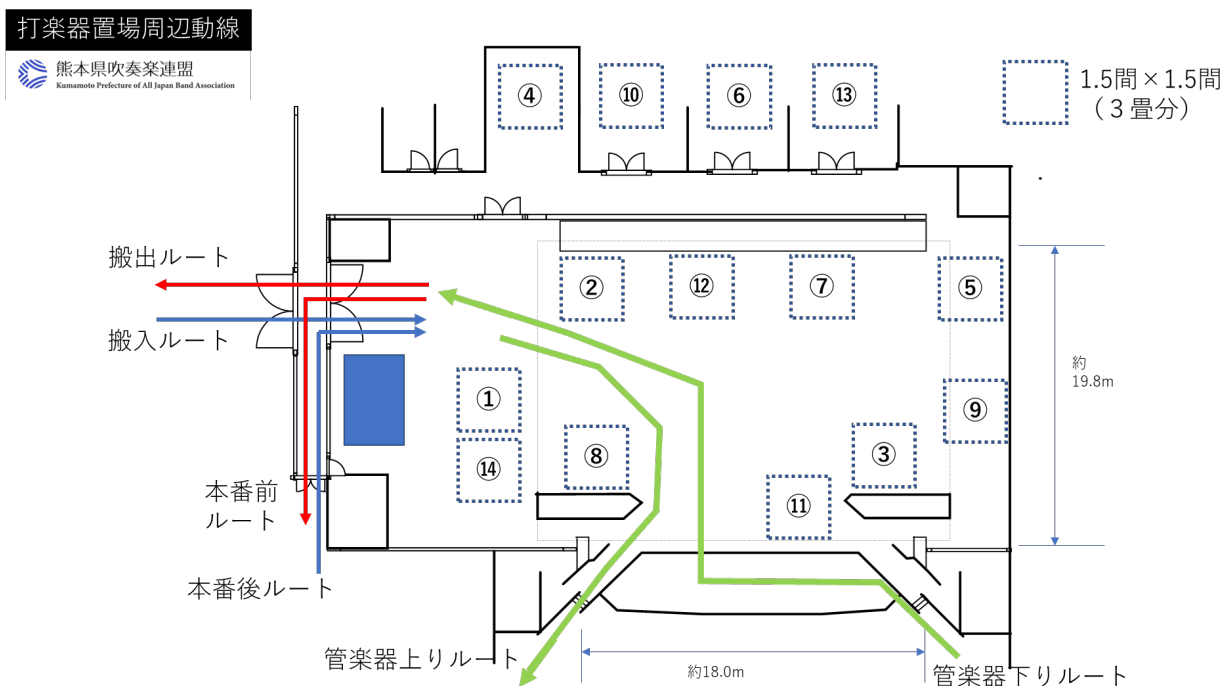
打楽器置場周辺動線

熊本県吹奏楽連盟
Kumamoto Prefecture of All Japan Band Association

④ ⑩ ⑥ ⑬

1.5間×1.5間
（３畳分）

搬出ルート

搬入ルート

② ⑫ ⑦ ⑤

約
19.8m

① ⑨

⑧ ③

⑭

⑪

本番前
ルート

本番後ルート

管楽器上りルート

約18.0m

管楽器下りルート